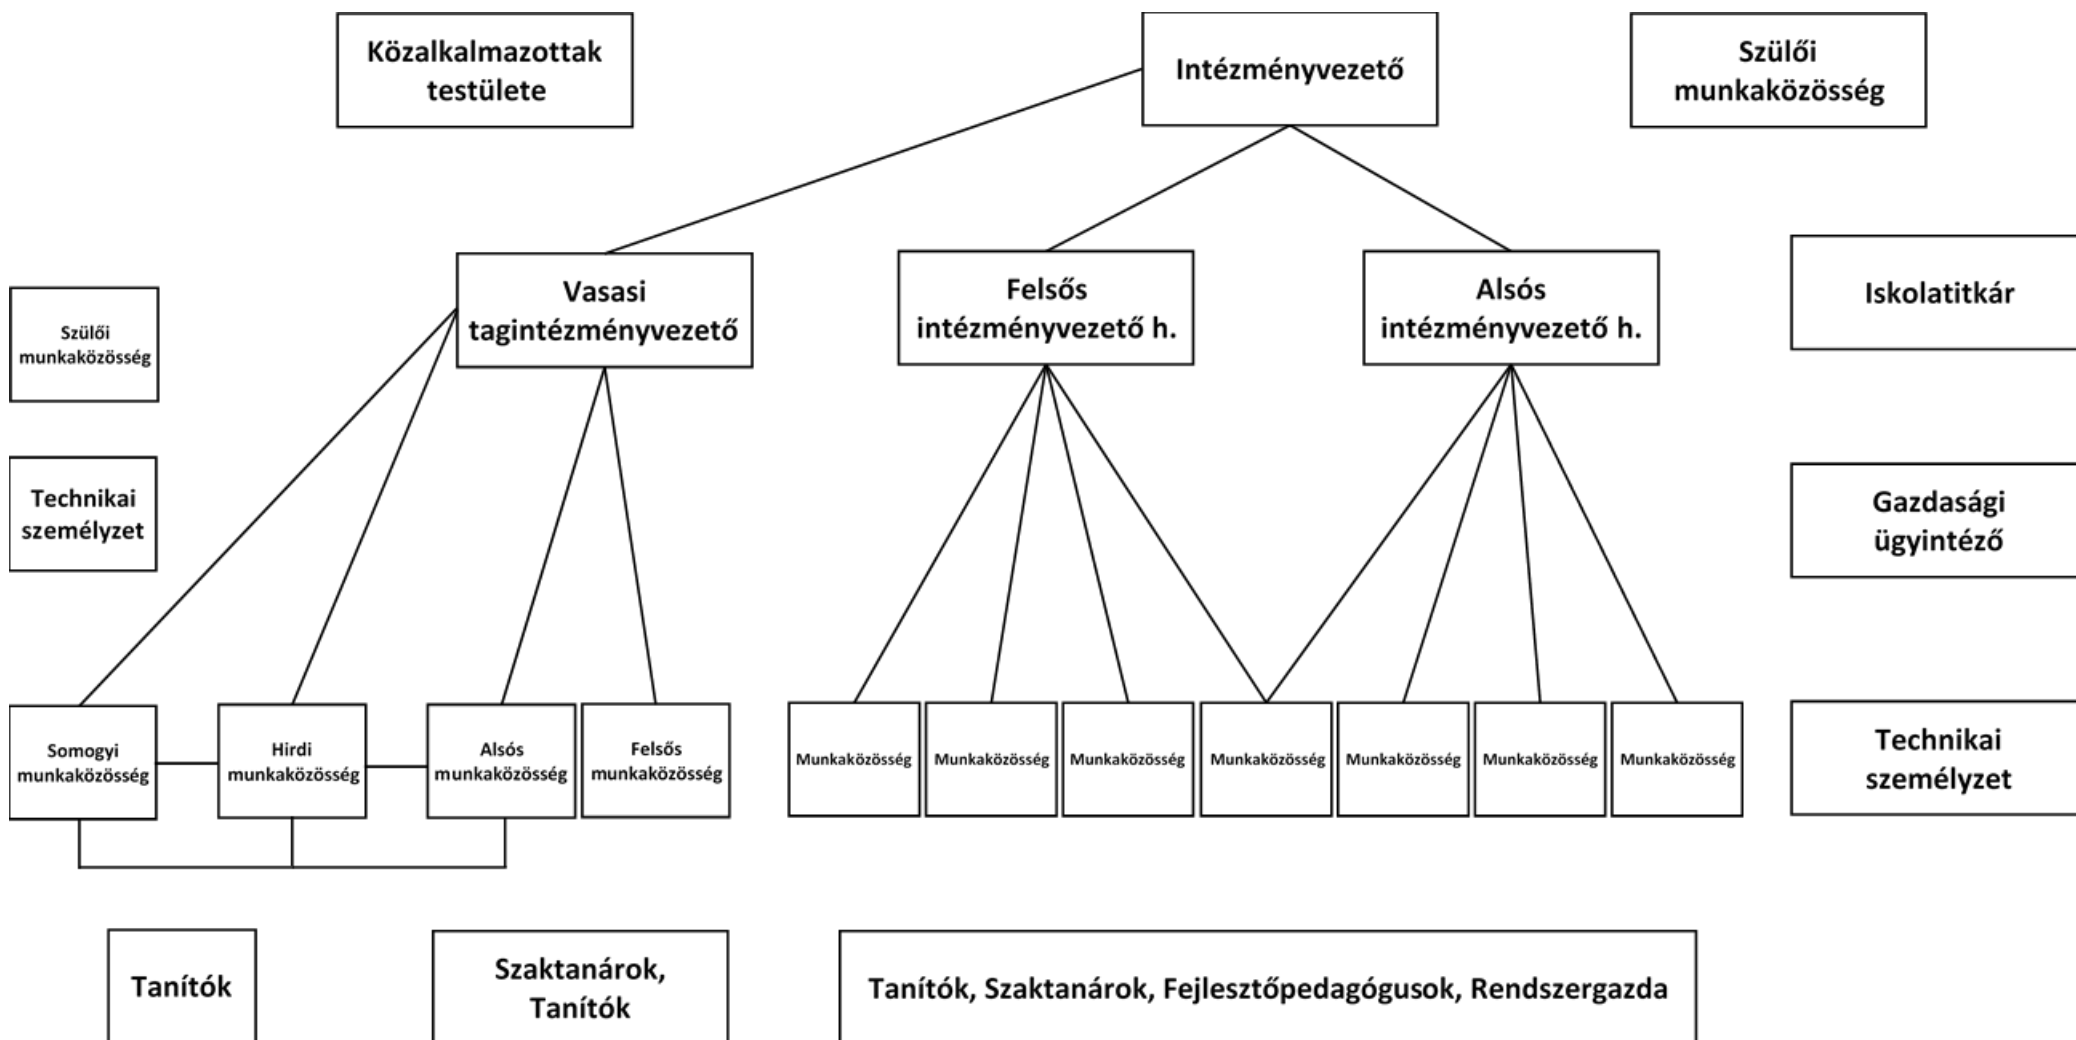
Közalkalmazottak testülete

Intézményvezető

Szülői munkaközösség

Vasasi tagintézményvezető

Felsős intézményvezető h.

Alsós intézményvezető h.

Iskolatitkár

Szülői munkaközösség

Technikai személyzet

Gazdasági ügyintéző

Somogyi munkaközösség

Hirdi munkaközösség

Alsós munkaközösség

Felsős munkaközösség

Munkaközösség

Munkaközösség

Munkaközösség

Munkaközösség

Munkaközösség

Munkaközösség

Munkaközösség

Technikai személyzet

Tanítók

Szaktanárok, Tanítók

Tanítók, Szaktanárok, Fejlesztőpedagógusok, Rendszergazda